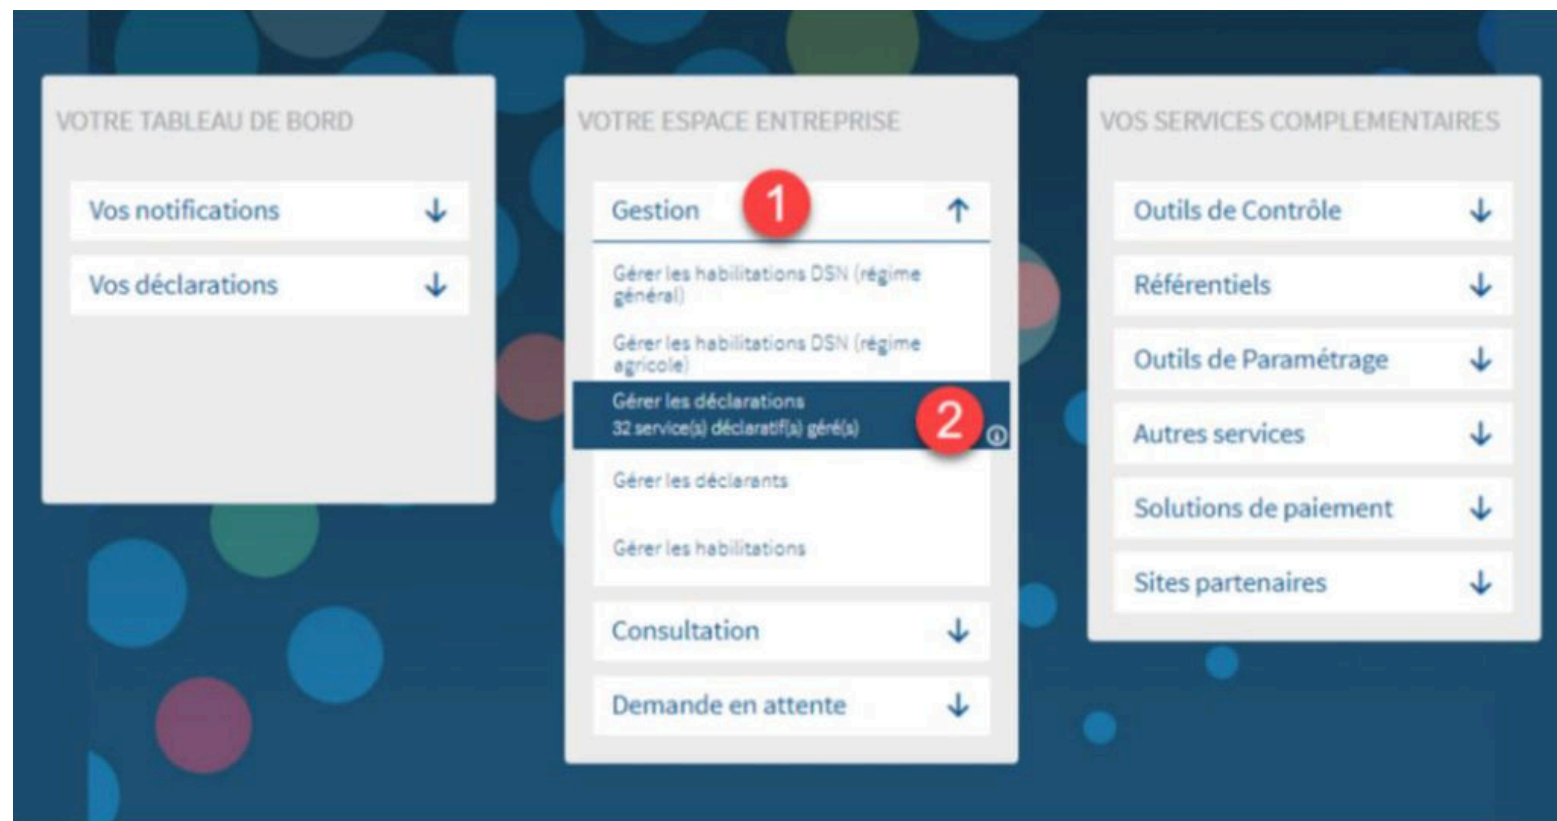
VOTRE TABLEAU DE BORD

Vos notifications ↓

Vos déclarations ↓

VOTRE ESPACE ENTREPRISE

Gestion 1 ↑

Gérer les habilitations DSN (régime général)

Gérer les habilitations DSN (régime agricole)

Gérer les déclarations
32 service(s) déclaratif(s) géré(s) 2

Gérer les déclarants

Gérer les habilitations

Consultation ↓

Demande en attente ↓

VOS SERVICES COMPLEMENTAIRES

Outils de Contrôle ↓

Référentiels ↓

Outils de Paramétrage ↓

Autres services ↓

Solutions de paiement ↓

Sites partenaires ↓